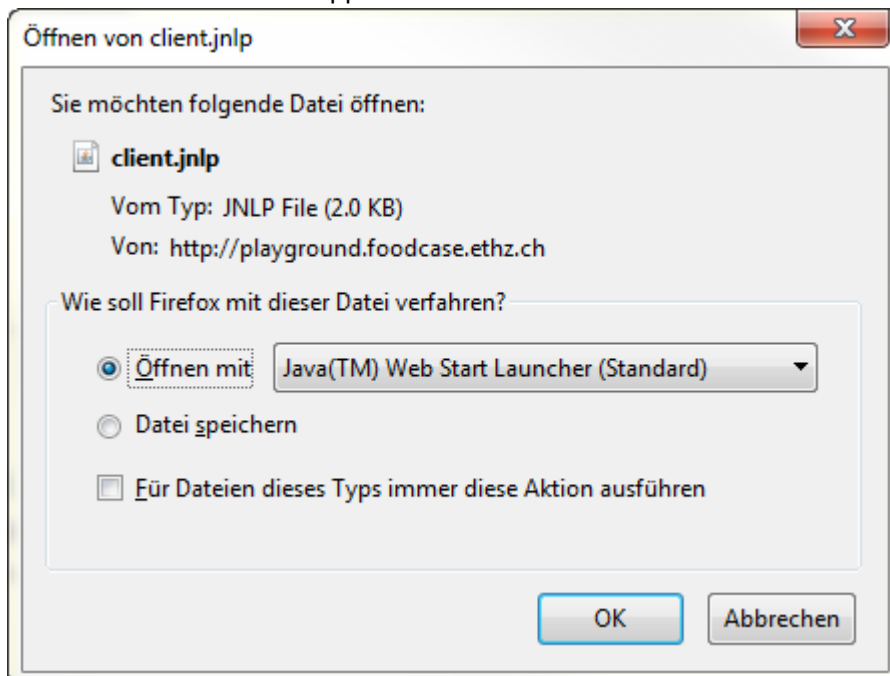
Öffnen von client.jnlp

Sie möchten folgende Datei öffnen:

client.jnlp

Vom Typ: JNLP File (2.0 KB)

Von: http://playground.foodcase.ethz.ch

Wie soll Firefox mit dieser Datei verfahren?

Öffnen mit Java(TM) Web Start Launcher (Standard)

Datei speichern

Für Dateien dieses Typs immer diese Aktion ausführen

OK

Abbrechen